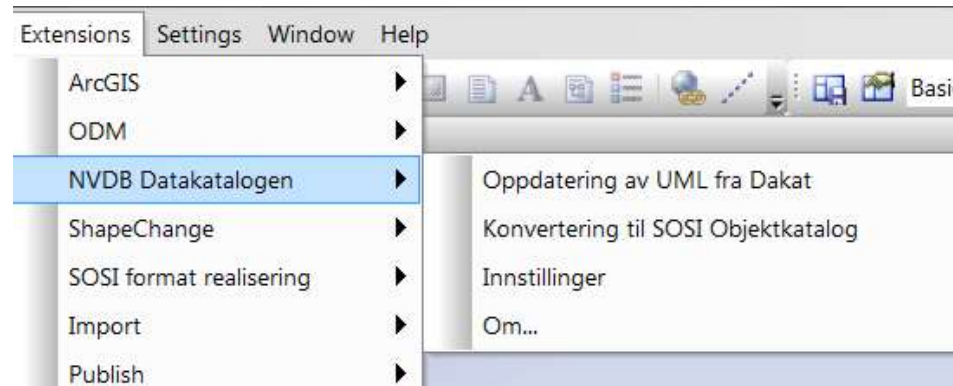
Extensions Settings Window Help

ArcGIS
ODM
NVDB Datakatalogen
ShapeChange
SOSI format realisering
Import
Publish

Oppdatering av UML fra Dakat
Konvertering til SOSI Objektkatalog
Innstillinger
Om...

Basi